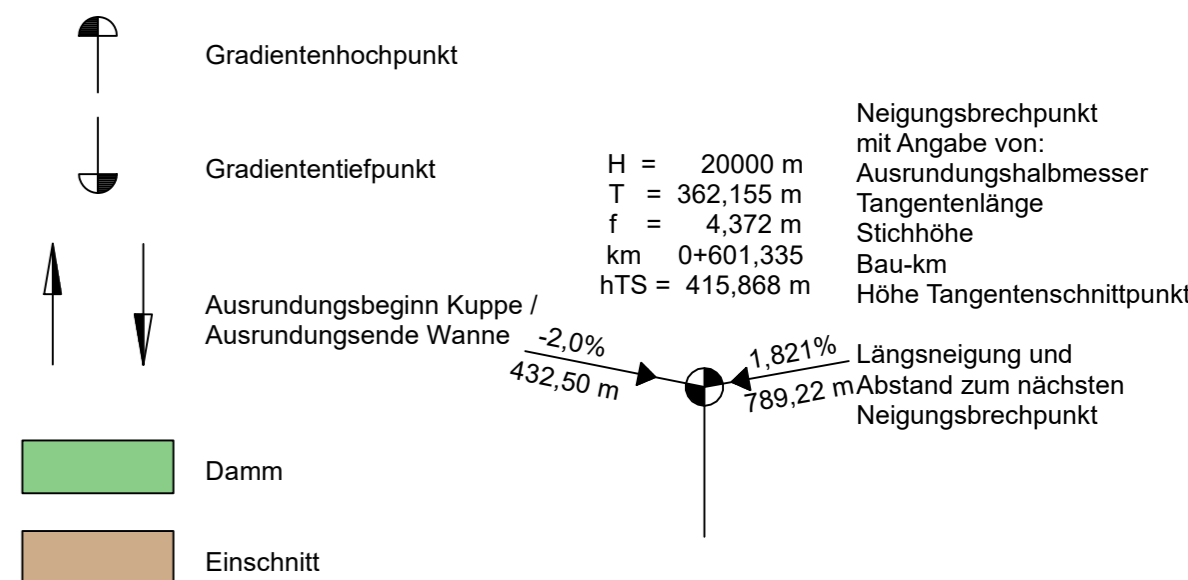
Gradientenhochpunkt

Gradiententiefpunkt

Ausrundungsbeginn Kuppe /
Ausrundungsende Wanne

H = 20000 m
T = 362,155 m
f = 4,372 m
km 0+601,335
hTS = 415,868 m

Neigungsbrechpunkt
mit Angabe von:
Ausrundungshalbmesser
Tangentenlänge
Stichhöhe
Bau-km
Höhe Tangentenschnittpunkt

-2,0%
432,50 m

1,821%
789,22 m

Längsneigung und
Abstand zum nächsten
Neigungsbrechpunkt

Damm

Einschnitt